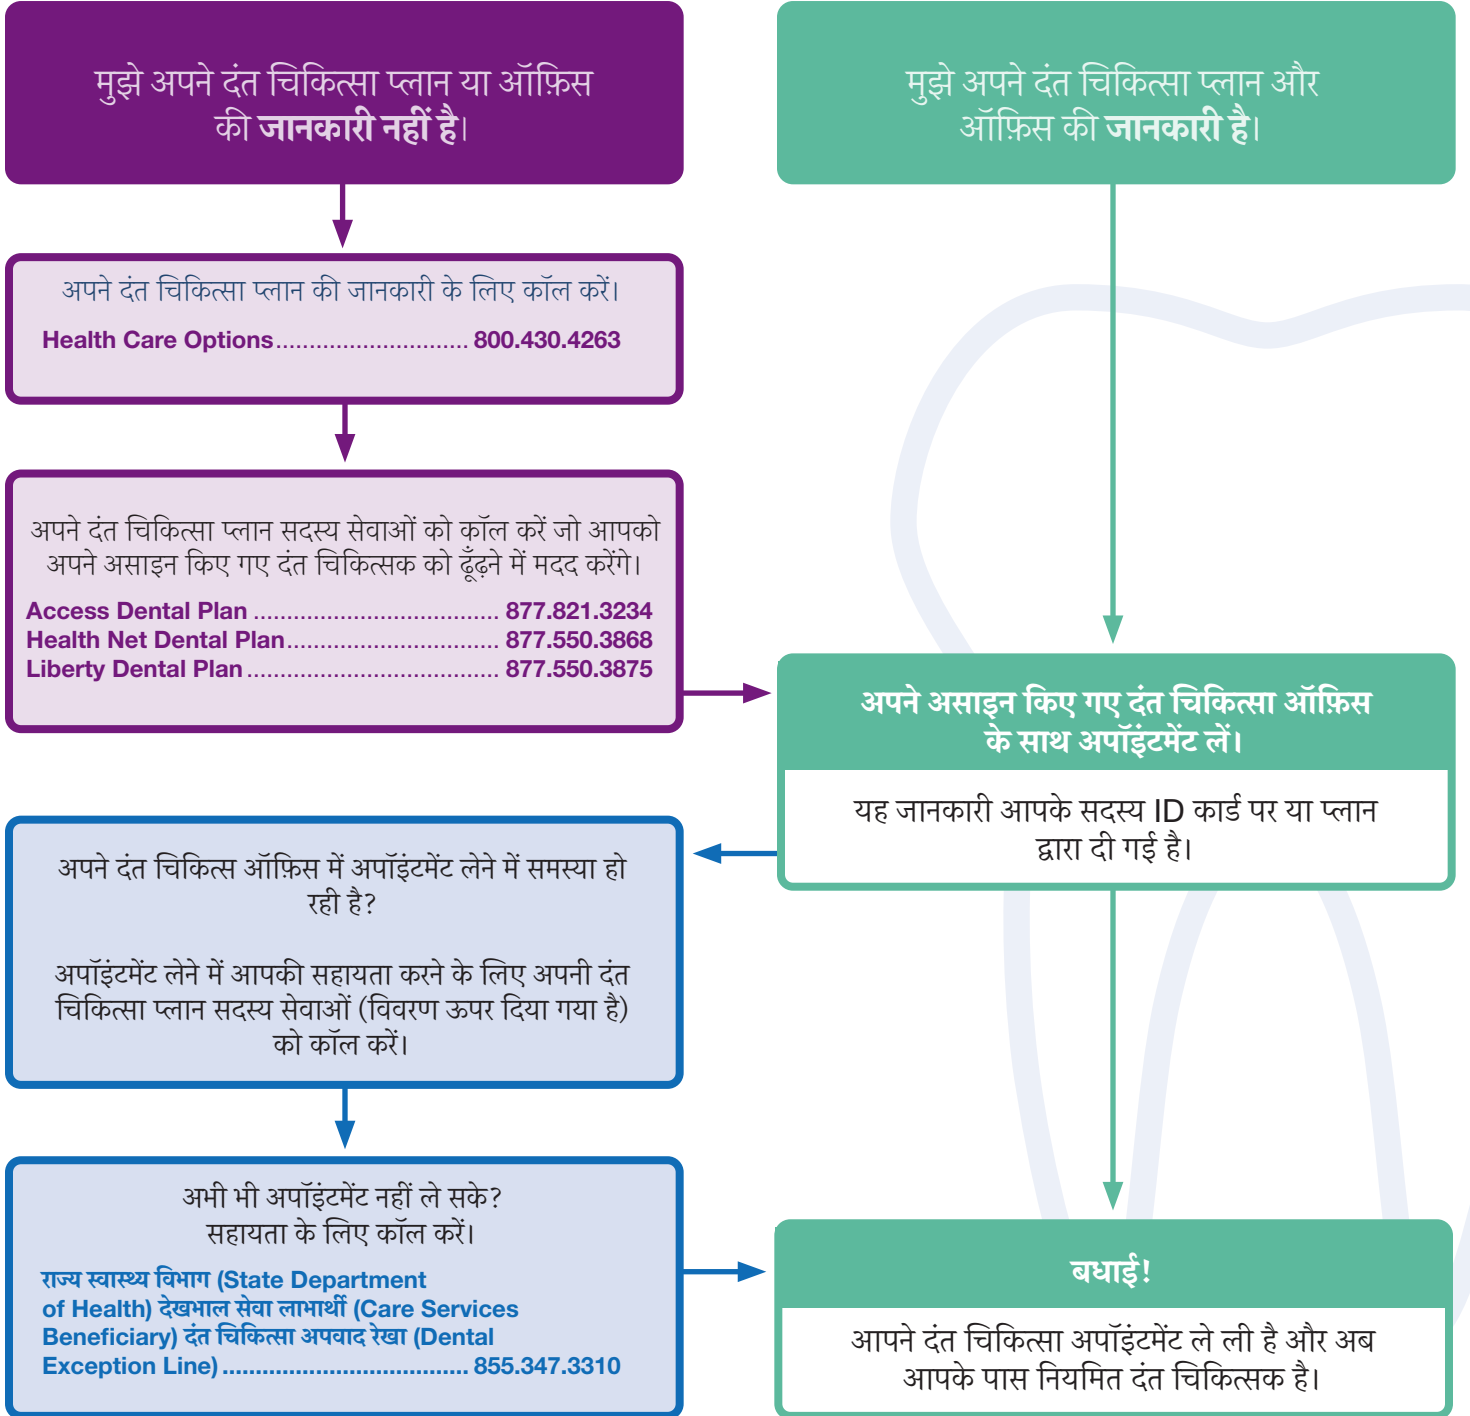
मुझे अपने दंत चिकित्सा प्लान या ऑफ़िस की जानकारी नहीं है।

अपने दंत चिकित्सा प्लान की जानकारी के लिए कॉल करें।

Health Care Options............................ 800.430.4263

अपने दंत चिकित्सा प्लान सदस्य सेवाओं को कॉल करें जो आपको अपने असाइन किए गए दंत चिकित्सक को ढूंढ़ने में मदद करेंगे।

Access Dental Plan ..................................... 877.821.3234
Health Net Dental Plan................................ 877.550.3868
Liberty Dental Plan ..................................... 877.550.3875

अपने दंत चिकित्स ऑफ़िस में अपॉइंटमेंट लेने में समस्या हो रही है?

अपॉइंटमेंट लेने में आपकी सहायता करने के लिए अपनी दंत चिकित्सा प्लान सदस्य सेवाओं (विवरण ऊपर दिया गया है) को कॉल करें।

अभी भी अपॉइंटमेंट नहीं ले सके? सहायता के लिए कॉल करें।

राज्य स्वास्थ्य विभाग (State Department of Health) देखभाल सेवा लाभार्थी (Care Services Beneficiary) दंत चिकित्सा अपवाद रेखा (Dental Exception Line) .................................... 855.347.3310

मुझे अपने दंत चिकित्सा प्लान और ऑफ़िस की जानकारी है।

अपने असाइन किए गए दंत चिकित्सा ऑफ़िस के साथ अपॉइंटमेंट लें।

यह जानकारी आपके सदस्य ID कार्ड पर या प्लान द्वारा दी गई है।

बधाई!

आपने दंत चिकित्सा अपॉइंटमेंट ले ली है और अब आपके पास नियमित दंत चिकित्सक है।